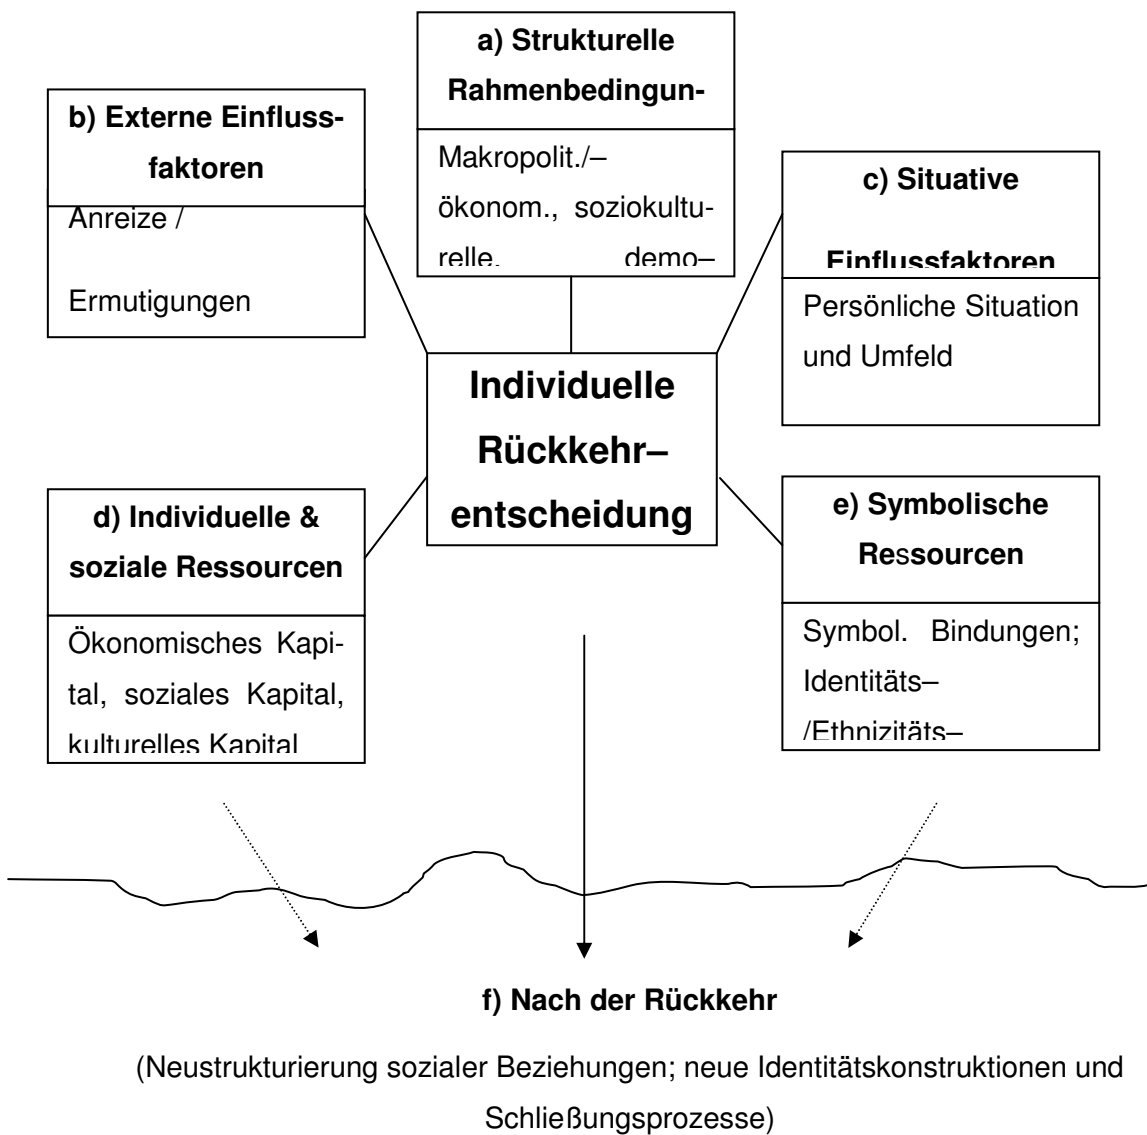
a) Strukturelle Rahmenbedingun-

Makropolit./– ökonom., soziokulturelle, demo–

b) Externe Einflussfaktoren

Anreize / Ermutigungen

c) Situative Einflussfaktoren

Persönliche Situation und Umfeld

Individuelle Rückkehr–entscheidung

d) Individuelle & soziale Ressourcen

Ökonomisches Kapital, soziales Kapital, kulturelles Kapital

e) Symbolische Ressourcen

Symbol. Bindungen; Identitäts– /Ethnizitäts–

f) Nach der Rückkehr

(Neustrukturierung sozialer Beziehungen; neue Identitätskonstruktionen und Schließungsprozesse)